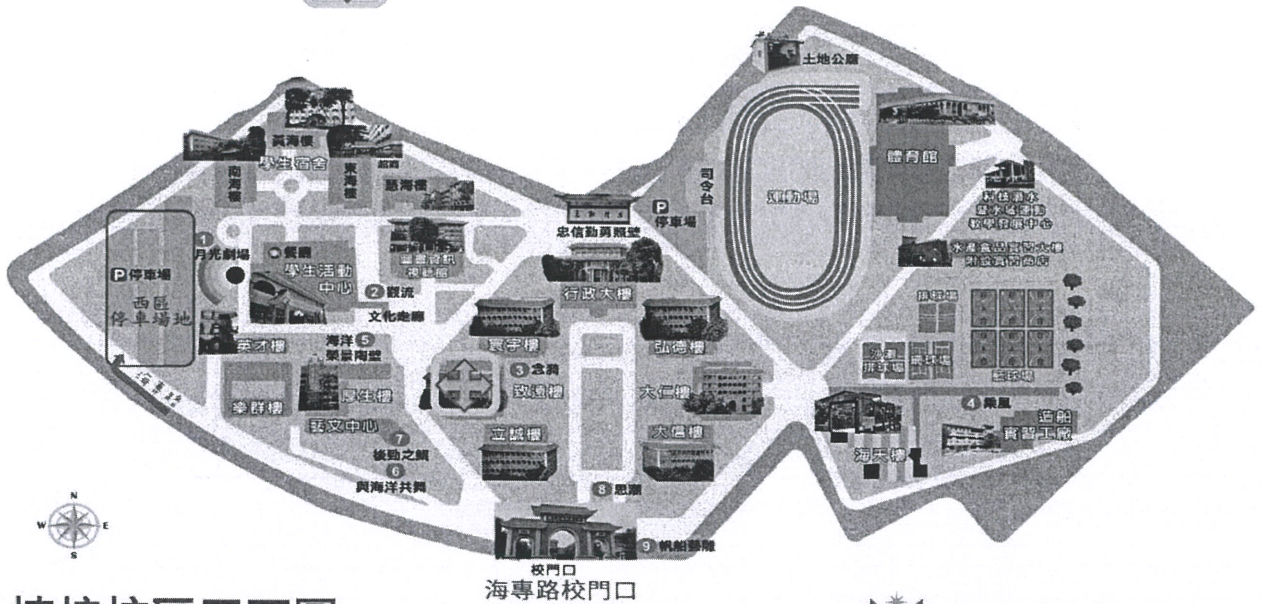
土地公廟
黃海樓
學生宿舍
南海樓
東海樓
超商
慈海樓
司令台
停車場
運動場
體育館
科技漁水
產永續經營
教學發展中心
忠信勤勇照壁
餐廳
學生活動中心
1 月光劇場
圖書資訊
視聽館
P 停車場
西區
停車場地
2 靚流
文化走廊
行政大樓
水產食品實習大樓
附設實習商店
排球場
海洋 5
景觀牆
英才樓
寰宇樓
弘德樓
3 含潮
致遠樓
大仁樓
群樓
厚生樓
藝文中心
7 後勁之鯨
6 與海洋共舞
立誠樓
大信樓
8 思潮
4 榮星
造船
實習工廠
海天樓
9 帆船藝雕
校門口
海專路校門口
N
W E
S